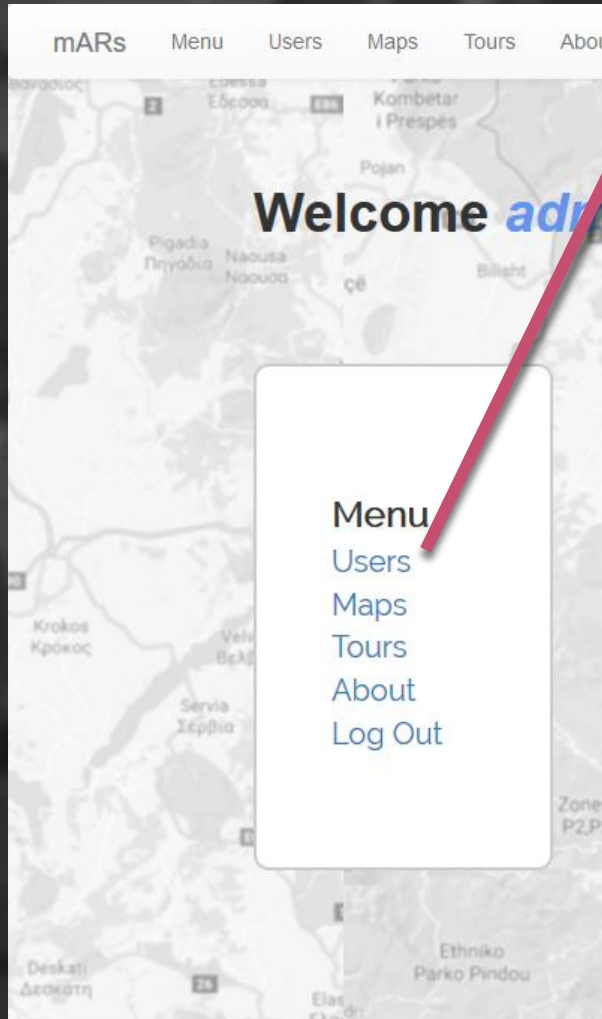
mARs Menu Users Maps Tours Abou

Welcome adr

Menu
Users
Maps
Tours
About
Log Out

Edessa Έδεσσα
Kombetar i Prespes
Pojan
Pigadia Πηγάδια
Naousa Νάουσα
Bilisht
Krokos Κρόκος
Velv Βελ
Servia Σέρβια
Zone P2,P
Deskati Δεσκάτη
Ethniko Parko Pindou
Elas